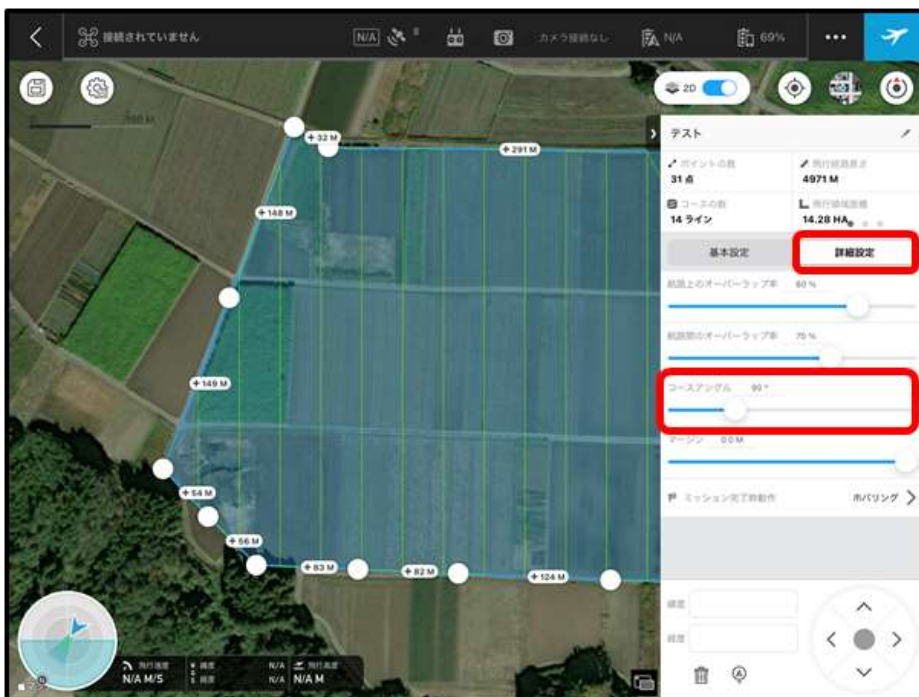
接続されていません N/A カメラ接続なし N/A 69%

2D

500 M

32 M
291 M
148 M
149 M
54 M
66 M
83 M
82 M
124 M

テスト

ポイントの数
31 点

飛行経路長さ
4971 M

コースの数
14 ライン

飛行領域面積
14.28 HA

基本設定
詳細設定

航路上のオーバーラップ率 80 %

航路間のオーバーラップ率 70 %

コースアングル 90 °

マージン 0.0 M

ミッション完了時動作
ホバリング

緯度
経度

飛行速度
N/A M/S
N/A
N/A
飛行高度
N/A M